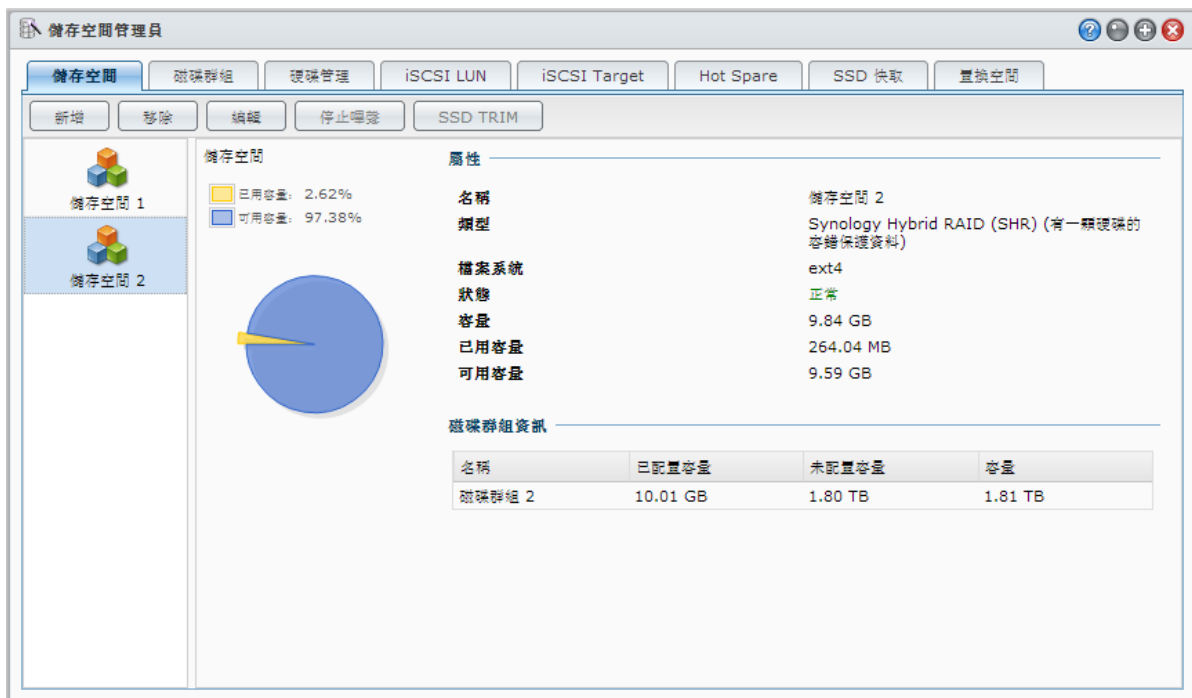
儲存空間管理員

儲存空間 | 磁碟群組 | 硬碟管理 | iSCSI LUN | iSCSI Target | Hot Spare | SSD 快取 | 置換空間

新增 | 移除 | 編輯 | 停止曝露 | SSD TRIM

儲存空間 1

儲存空間 2

儲存空間

已用容量: 2.62%

可用容量: 97.38%

屬性

名稱 儲存空間 2

類型 Synology Hybrid RAID (SHR) (有一顆硬碟的容錯保護資料)

檔案系統 ext4

狀態 正常

容量 9.84 GB

已用容量 264.04 MB

可用容量 9.59 GB

磁碟群組資訊

| 名稱 | 已配置容量 | 未配置容量 | 容量 |
|---|---|---|---|
| 磁碟群組 2 | 10.01 GB | 1.80 TB | 1.81 TB |